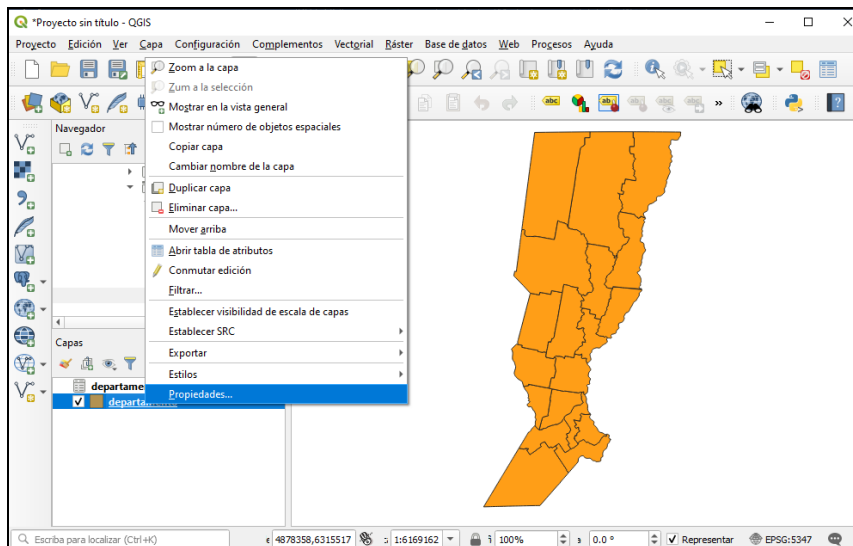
*Proyecto sin título - QGIS

Proyecto Edición Ver Capa Configuración Complementos Vectorial Ráster Base de datos Web Procesos Ayuda

Navegador

Capas

departame
departa

Zoom a la capa
Zum a la selección
Mostrar en la vista general
Mostrar número de objetos espaciales
Copiar capa
Cambiar nombre de la capa
Duplicar capa
Eliminar capa...
Mover arriba
Abrir tabla de atributos
Conmutar edición
Filtrar...
Establecer visibilidad de escala de capas
Establecer SRC
Exportar
Estilos
Propiedades...

Escriba para localizar (Ctrl+K)
4878358,6315517
1:6169162
100%
0.0 °
Representar
EPSG:5347